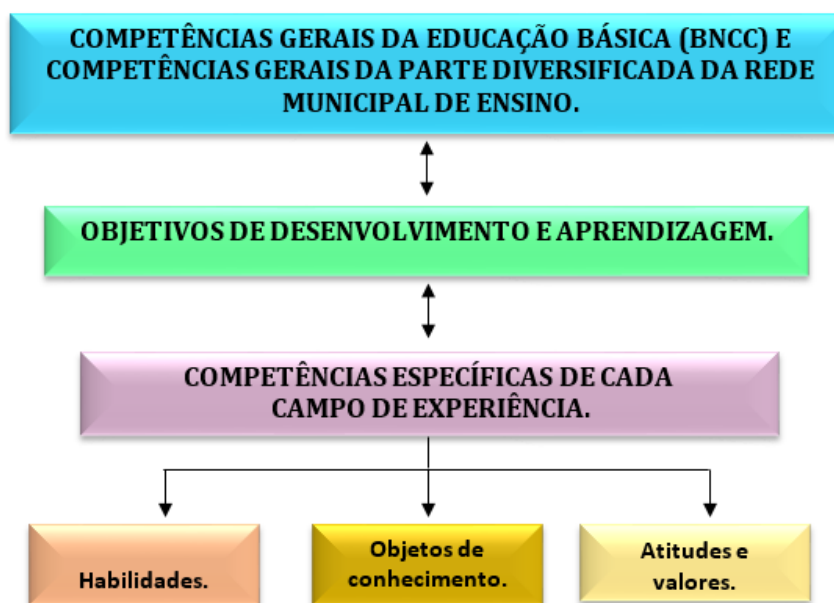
COMPETÊNCIAS GERAIS DA EDUCAÇÃO BÁSICA (BNCC) E COMPETÊNCIAS GERAIS DA PARTE DIVERSIFICADA DA REDE MUNICIPAL DE ENSINO.

OBJETIVOS DE DESENVOLVIMENTO E APRENDIZAGEM.

COMPETÊNCIAS ESPECÍFICAS DE CADA CAMPO DE EXPERIÊNCIA.

Habilidades.

Objetos de conhecimento.

Atitudes e valores.